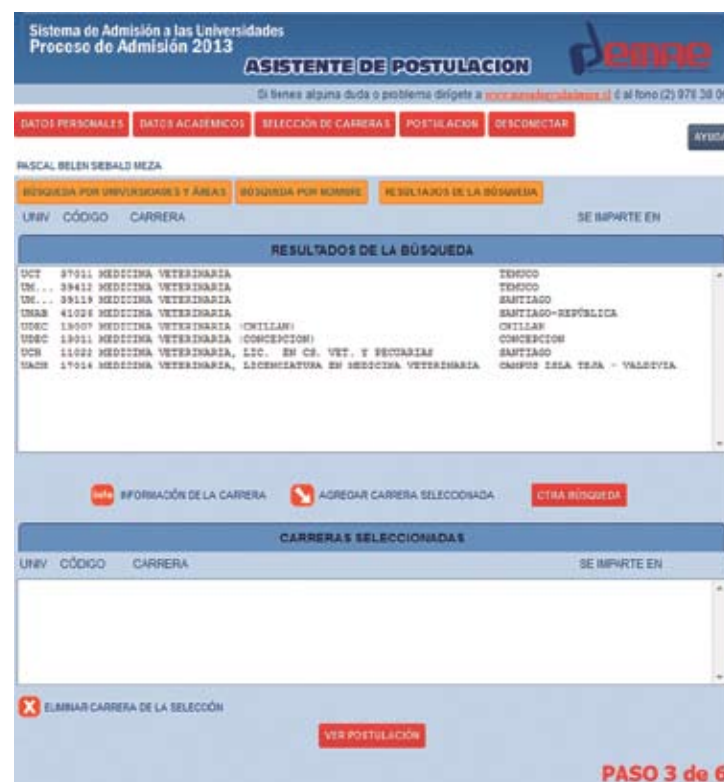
Sistema de Admisión a las Universidades
Proceso de Admisión 2013

ASISTENTE DE POSTULACION

demre

Si tienes alguna duda o problema dirígete a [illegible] ó al fono (2) 978 38 0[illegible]

DATOS PERSONALES | DATOS ACADEMICOS | SELECCIÓN DE CARRERAS | POSTULACION | DESCONECTAR

AYUDA

PASCAL BELEN SEBALD MEZA

BÚSQUEDA POR UNIVERSIDADES Y ÁREAS | BÚSQUEDA POR NOMBRE | RESULTADOS DE LA BÚSQUEDA

UNIV CÓDIGO CARRERA SE IMPARTE EN

RESULTADOS DE LA BÚSQUEDA

UCT 37011 MEDICINA VETERINARIA TEMUCO
UM... 39412 MEDICINA VETERINARIA TEMUCO
UM... 39119 MEDICINA VETERINARIA SANTIAGO
UNAB 41026 MEDICINA VETERINARIA SANTIAGO-REPÚBLICA
UDEC 13007 MEDICINA VETERINARIA (CHILLAN) CHILLAN
UDEC 13011 MEDICINA VETERINARIA (CONCEPCION) CONCEPCION
UCH 11022 MEDICINA VETERINARIA, LIC. EN CS. VET. Y PECUARIAS SANTIAGO
UACH 17014 MEDICINA VETERINARIA, LICENCIATURA EN MEDICINA VETERINARIA CAMPUS ISLA TEJA - VALDIVIA

info INFORMACIÓN DE LA CARRERA AGREGAR CARRERA SELECCIONADA OTRA BÚSQUEDA

CARRERAS SELECCIONADAS

UNIV CÓDIGO CARRERA SE IMPARTE EN

ELIMINAR CARRERA DE LA SELECCIÓN

VER POSTULACIÓN

PASO 3 de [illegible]